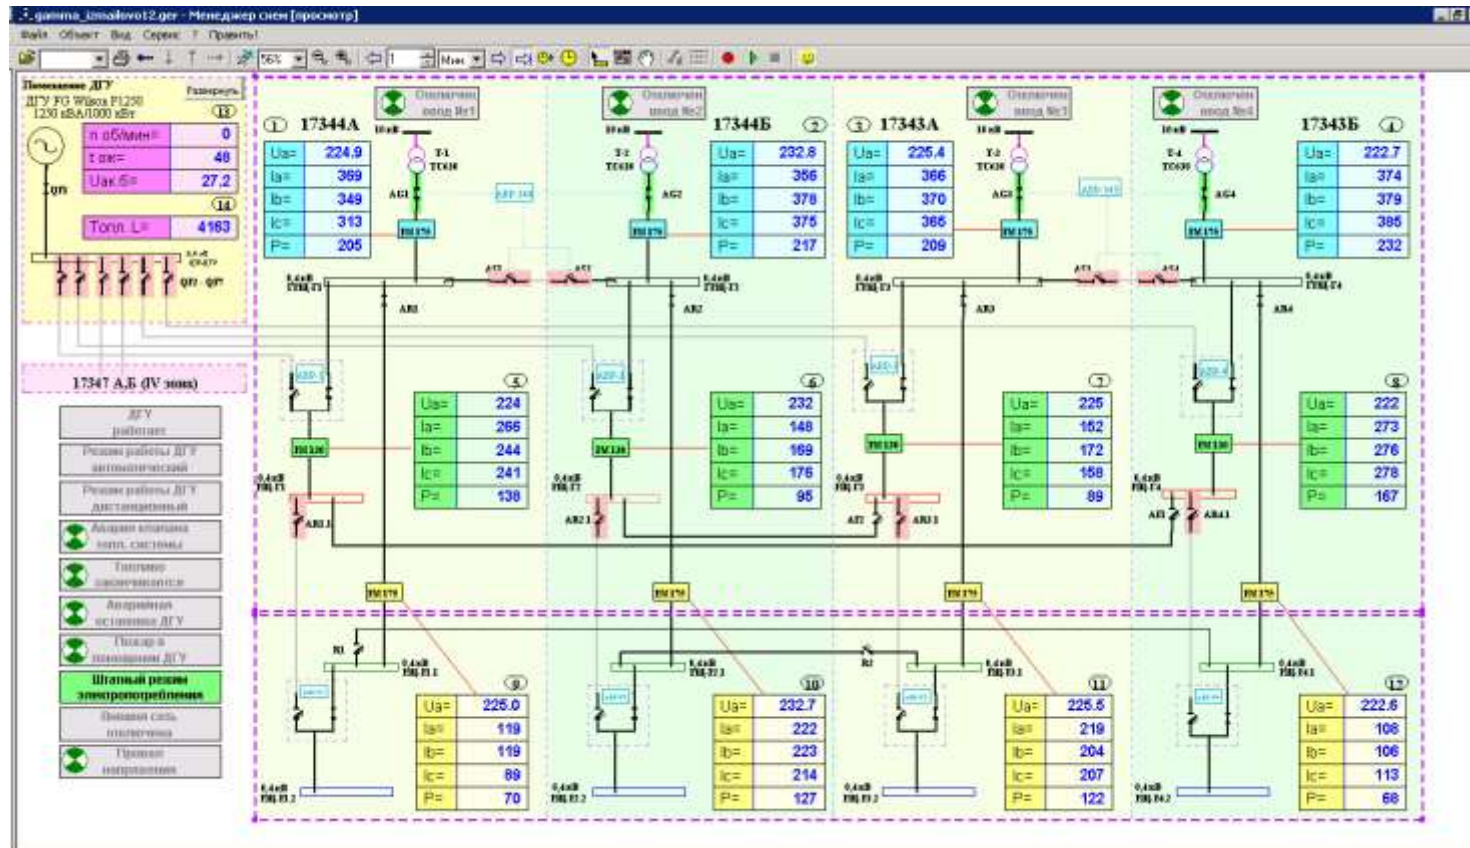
gamma_izmailovo12.ger - Менеджер схем [просмотр]

Файл Объект Вид Сервис ? Правити!

56%

Помещение ДГУ
ДГУ FG Wilson P1250
1250 кВА/1000 кВт
Развернуть
13
n об/мин= 0
t ож= 48
Uак.б= 27,2
14
Топл. L= 4163
QF1
QF2 - QF7
17347 А,Б (IV зона)

ДГУ работает
Режим работы ДГУ автоматический
Режим работы ДГУ дистанционный
Авария клапана топл. системы
Топливо заканчивается
Аварийная остановка ДГУ
Пожар в помещении ДГУ
Штатный режим электропотребления
Внешняя сеть отключена
Пропали напряжения

Отключен ввод №1
Отключен ввод №2
Отключен ввод №3
Отключен ввод №4

1 17344А
10 кВ
Т-1 ТС630
AG1
ПМ175
Ua= 224.9
Ia= 369
Ib= 349
Ic= 313
P= 205

17344Б 2
Т-2 ТС630
AG2
ПМ175
Ua= 232.8
Ia= 356
Ib= 378
Ic= 375
P= 217

3 17343А
Т-3 ТС630
AG3
ПМ175
Ua= 225.4
Ia= 366
Ib= 370
Ic= 365
P= 209

17343Б 4
Т-4 ТС630
AG4
ПМ175
Ua= 222.7
Ia= 374
Ib= 379
Ic= 385
P= 232

AB1 AB2 AB3 AB4
АТ1 АТ2 АТ3 АТ4

5
Ua= 224
Ia= 266
Ib= 244
Ic= 241
P= 138

6
Ua= 232
Ia= 148
Ib= 169
Ic= 176
P= 95

7
Ua= 225
Ia= 152
Ib= 172
Ic= 158
P= 89

8
Ua= 222
Ia= 273
Ib= 276
Ic= 278
P= 167

ПМ130
AB1.1 AB2.1 AB3.1 AB4.1
ПМ175
R1 R2

9
Ua= 225.0
Ia= 119
Ib= 119
Ic= 89
P= 70

10
Ua= 232.7
Ia= 222
Ib= 223
Ic= 214
P= 127

11
Ua= 225.5
Ia= 219
Ib= 204
Ic= 207
P= 122

12
Ua= 222.6
Ia= 108
Ib= 106
Ic= 113
P= 68